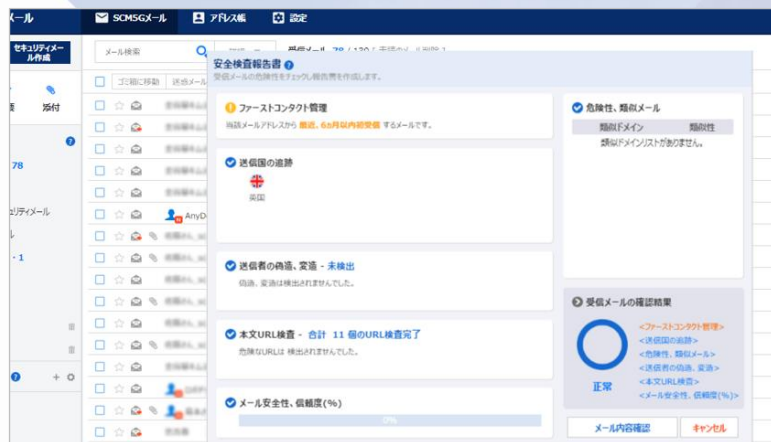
メール

SCMSGメール

アドレス帳

設定

セキュリティメール作成

添付

78

ュリティメール

・1

メール検索

ゴミ箱に移動

送信メール

受信メール 78 / 130

AnyD

安全検査報告書

受信メールの危険性をチェックし報告書を作成します。

ファーストコンタクト管理

当該メールアドレスから 最近、6カ月以内初受信 するメールです。

送信国の追跡

英国

送信者の偽造、変造 - 未検出

偽造、変造は検出されませんでした。

本文URL検査 - 合計 11 個のURL検査完了

危険なURLは 検出されませんでした。

メール安全性、信頼度(%)

0%

危険性、類似メール

| 類似ドメイン | 類似性 |
|---|---|
| 類似ドメインリストがありません。 | |

受信メールの確認結果

正常

<ファーストコンタクト管理>
<送信国の追跡>
<危険性、類似メール>
<送信者の偽造、変造>
<本文URL検査>
<メール安全性、信頼度(%)>

メール内容確認

キャンセル